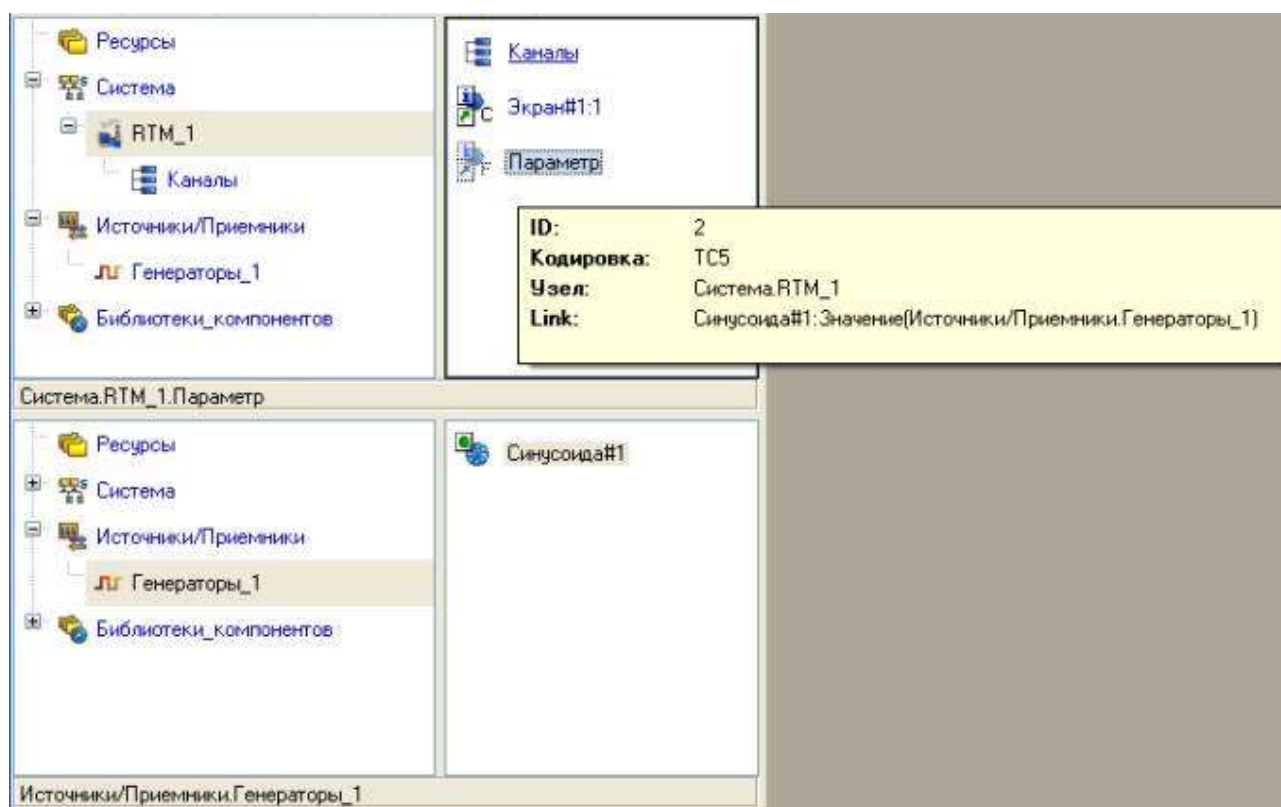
Ресурсы
Система
RTM_1
Каналы
Источники/Приемники
Генераторы_1
Библиотеки_компонентов

Каналы
Экран#1:1
Параметр

ID: 2
Кодировка: TC5
Узел: Система.RTM_1
Link: Синусоида#1:Значение(Источники/Приемники.Генераторы_1)

Система.RTM_1.Параметр

Ресурсы
Система
Источники/Приемники
Генераторы_1
Библиотеки_компонентов

Синусоида#1

Источники/Приемники.Генераторы_1